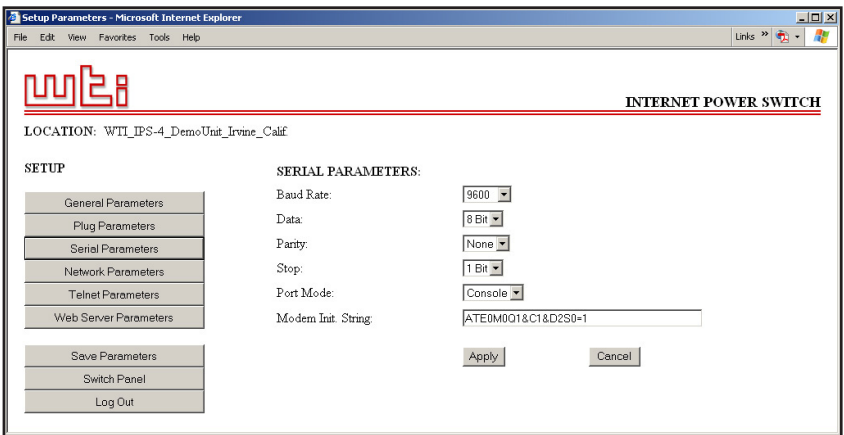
Setup Parameters - Microsoft Internet Explorer

File Edit View Favorites Tools Help

Links »

wti

INTERNET POWER SWITCH

LOCATION: WTI_IPS-4_DemoUnit_Irvine_Calif.

SETUP

General Parameters
Plug Parameters
Serial Parameters
Network Parameters
Telnet Parameters
Web Server Parameters

Save Parameters
Switch Panel
Log Out

SERIAL PARAMETERS:

| | |
|---|---|
| Baud Rate: | 9600 |
| Data: | 8 Bit |
| Parity: | None |
| Stop: | 1 Bit |
| Port Mode: | Console |
| Modem Init. String: | ATE0M0Q1&C1&D2S0=1 |

Apply Cancel